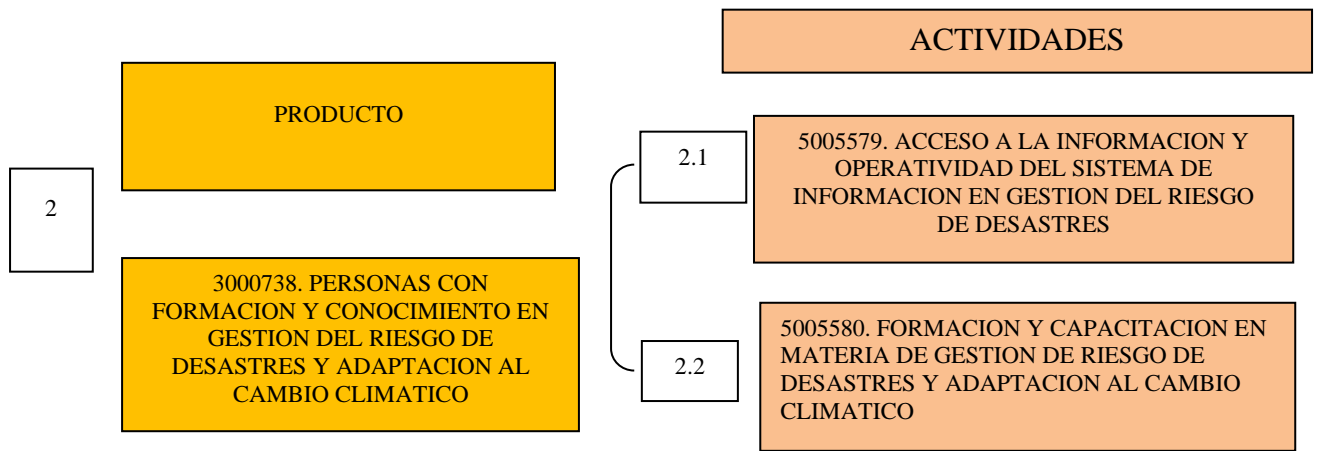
ACTIVIDADES

PRODUCTO

2

3000738. PERSONAS CON FORMACION Y CONOCIMIENTO EN GESTION DEL RIESGO DE DESASTRES Y ADAPTACION AL CAMBIO CLIMATICO

2.1

5005579. ACCESO A LA INFORMACION Y OPERATIVIDAD DEL SISTEMA DE INFORMACION EN GESTION DEL RIESGO DE DESASTRES

2.2

5005580. FORMACION Y CAPACITACION EN MATERIA DE GESTION DE RIESGO DE DESASTRES Y ADAPTACION AL CAMBIO CLIMATICO